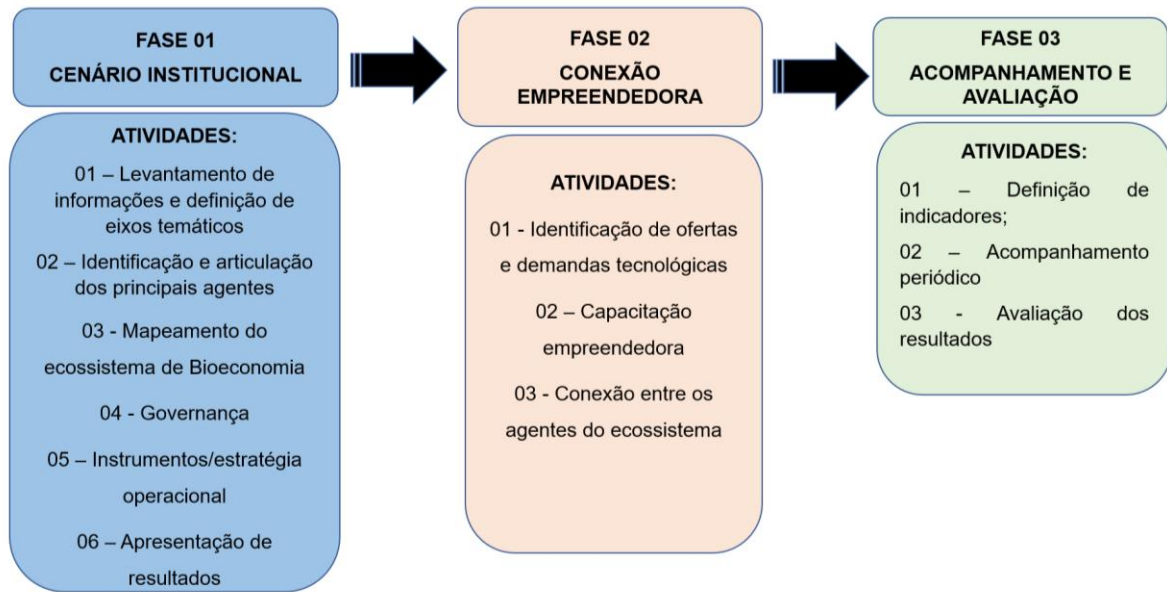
FASE 01
CENÁRIO INSTITUCIONAL

ATIVIDADES:

01 – Levantamento de informações e definição de eixos temáticos

02 – Identificação e articulação dos principais agentes

03 - Mapeamento do ecossistema de Bioeconomia

04 - Governança

05 – Instrumentos/estratégia operacional

06 – Apresentação de resultados

FASE 02
CONEXÃO EMPREENDEDORA

ATIVIDADES:

01 - Identificação de ofertas e demandas tecnológicas

02 – Capacitação empreendedora

03 - Conexão entre os agentes do ecossistema

FASE 03
ACOMPANHAMENTO E AVALIAÇÃO

ATIVIDADES:

01 – Definição de indicadores;

02 – Acompanhamento periódico

03 - Avaliação dos resultados